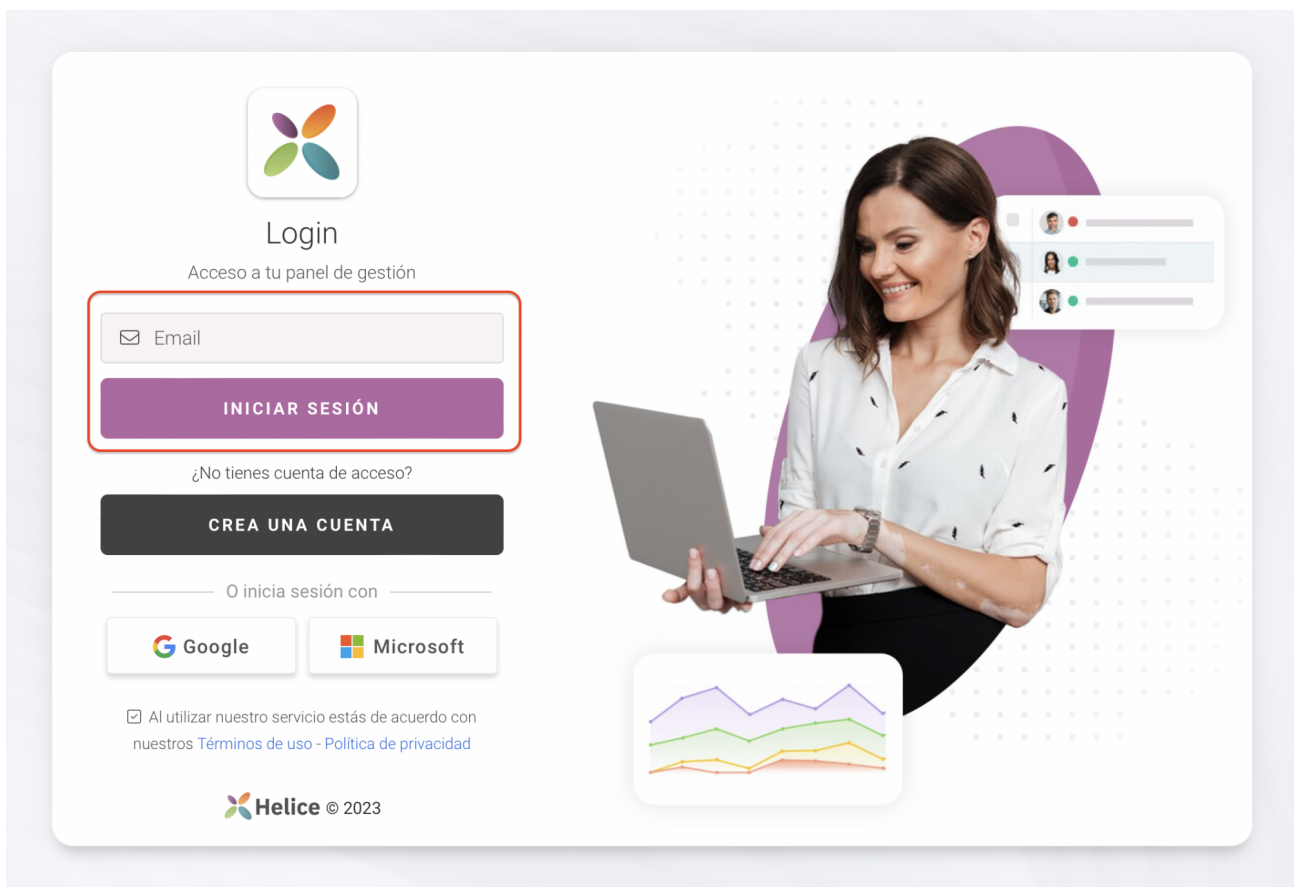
Login

Acceso a tu panel de gestión

Email

INICIAR SESIÓN

¿No tienes cuenta de acceso?

CREA UNA CUENTA

O inicia sesión con

Google

Microsoft

Al utilizar nuestro servicio estás de acuerdo con nuestros Términos de uso - Política de privacidad

Helice © 2023